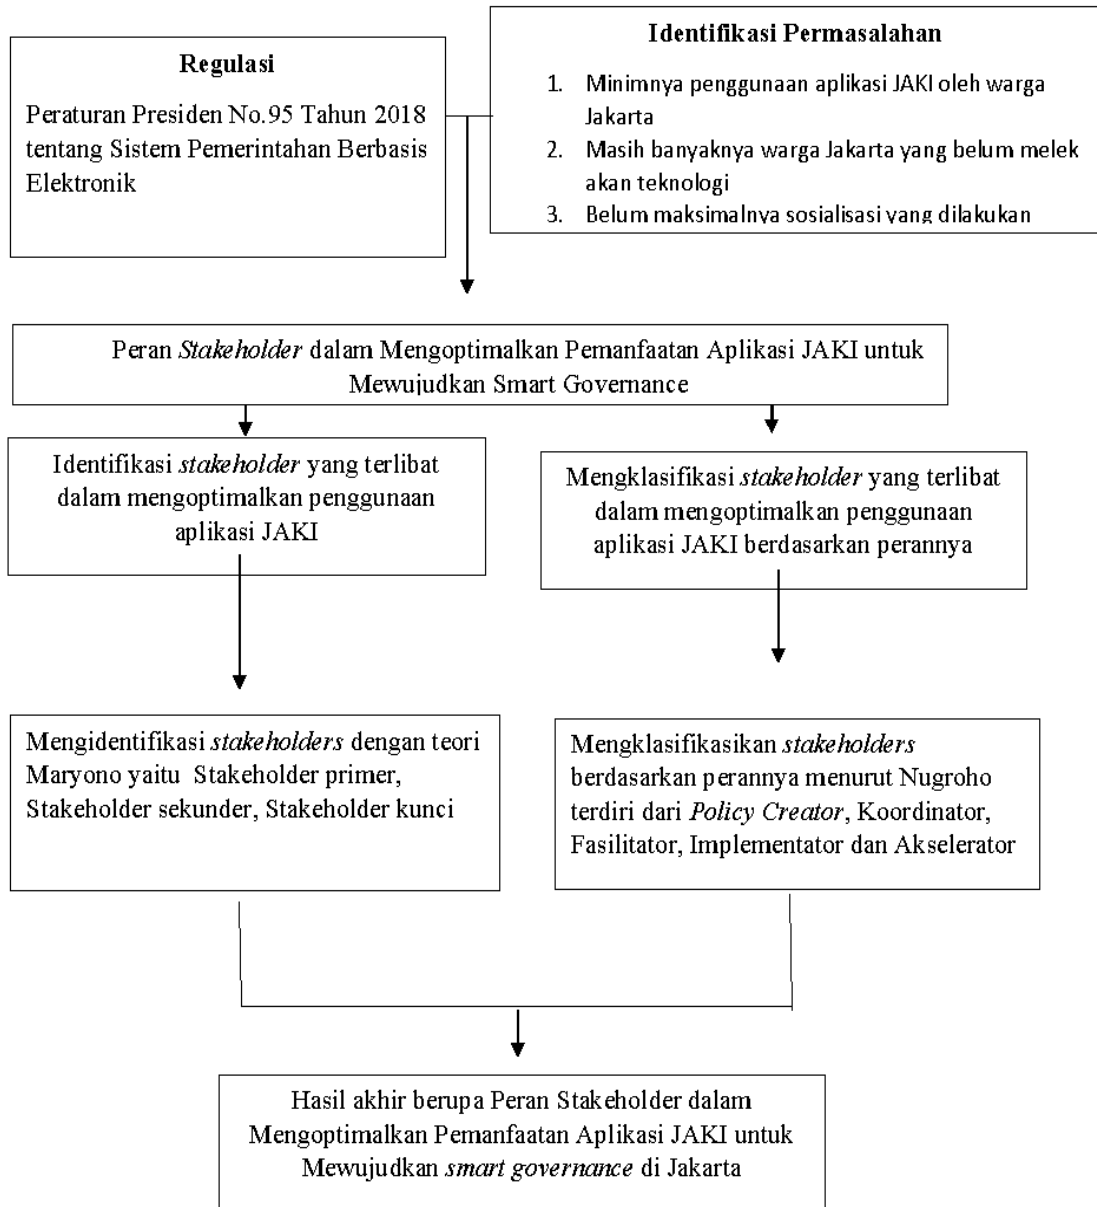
Regulasi

Peraturan Presiden No.95 Tahun 2018 tentang Sistem Pemerintahan Berbasis Elektronik

Identifikasi Permasalahan

1. Minimnya penggunaan aplikasi JAKI oleh warga Jakarta
2. Masih banyaknya warga Jakarta yang belum melek akan teknologi
3. Belum maksimalnya sosialisasi yang dilakukan

Peran *Stakeholder* dalam Mengoptimalkan Pemanfaatan Aplikasi JAKI untuk Mewujudkan Smart Governance

Identifikasi *stakeholder* yang terlibat dalam mengoptimalkan penggunaan aplikasi JAKI

Mengklasifikasi *stakeholder* yang terlibat dalam mengoptimalkan penggunaan aplikasi JAKI berdasarkan perannya

Mengidentifikasi *stakeholders* dengan teori Maryono yaitu Stakeholder primer, Stakeholder sekunder, Stakeholder kunci

Mengklasifikasikan *stakeholders* berdasarkan perannya menurut Nugroho terdiri dari *Policy Creator*, Koordinator, Fasilitator, Implementator dan Akselerator

Hasil akhir berupa Peran Stakeholder dalam Mengoptimalkan Pemanfaatan Aplikasi JAKI untuk Mewujudkan *smart governance* di Jakarta